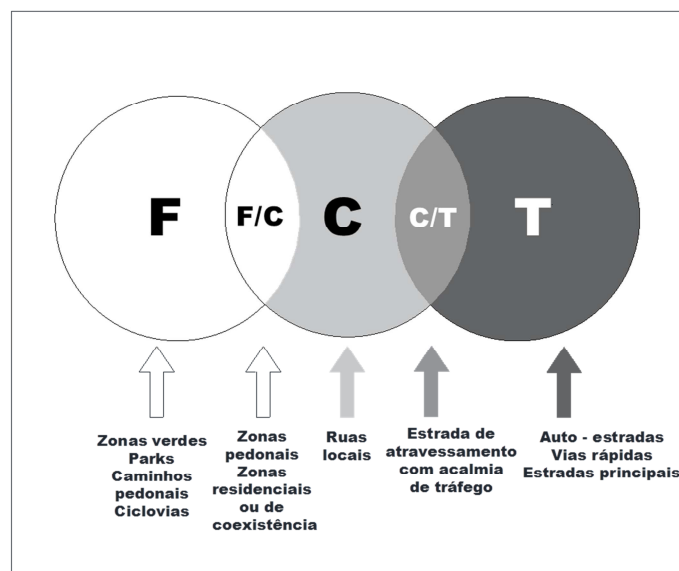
F

F/C

C

C/T

T

Zonas verdes
Parks
Caminhos pedonais
Ciclovias

Zonas pedonais
Zonas residenciais ou de coexistência

Ruas locais

Estrada de atravessamento com acalmia de tráfego

Auto - estradas
Vias rápidas
Estradas principais